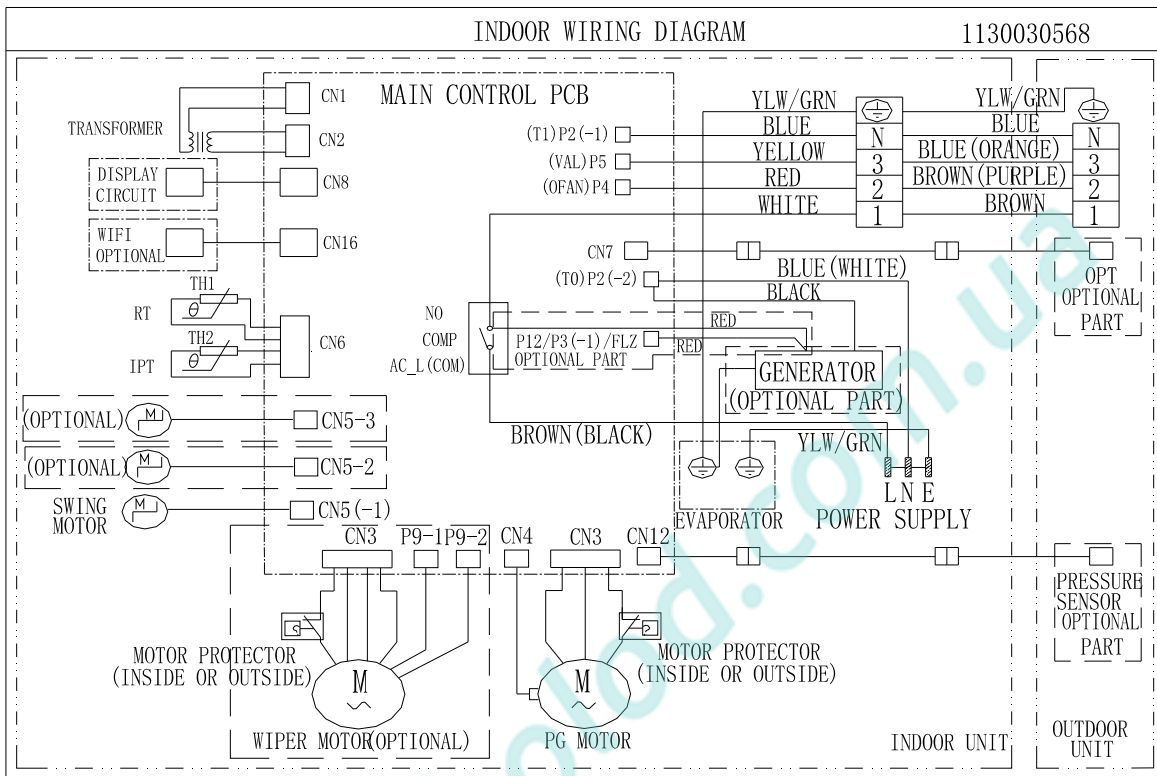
INDOOR WIRING DIAGRAM
1130030568

MAIN CONTROL PCB
CN1
CN2
TRANSFORMER
DISPLAY CIRCUIT
CN8
WIFI OPTIONAL
CN16
TH1
RT
$\theta$
CN6
TH2
IPT
$\theta$
(OPTIONAL)
M
CN5-3
(OPTIONAL)
M
CN5-2
SWING MOTOR
M
CN5(-1)

(T1)P2(-1)
(VAL)P5
(OFAN)P4
YLW/GRN
BLUE
YELLOW
RED
WHITE
N
3
2
1
YLW/GRN
BLUE
BLUE(ORANGE)
BROWN(PURPLE)
BROWN
N
3
2
1
CN7
(T0)P2(-2)
BLUE(WHITE)
BLACK
OPT OPTIONAL PART
NO
COMP
AC_L(COM)
P12/P3(-1)/FLZ
OPTIONAL PART
RED
RED
GENERATOR
(OPTIONAL PART)
BROWN(BLACK)
YLW/GRN
L N E
EVAPORATOR
POWER SUPPLY

CN3
P9-1
P9-2
CN4
CN3
CN12
PRESSURE SENSOR OPTIONAL PART
MOTOR PROTECTOR (INSIDE OR OUTSIDE)
M
MOTOR PROTECTOR (INSIDE OR OUTSIDE)
M
WIPER MOTOR(OPTIONAL)
PG MOTOR
INDOOR UNIT
OUTDOOR UNIT